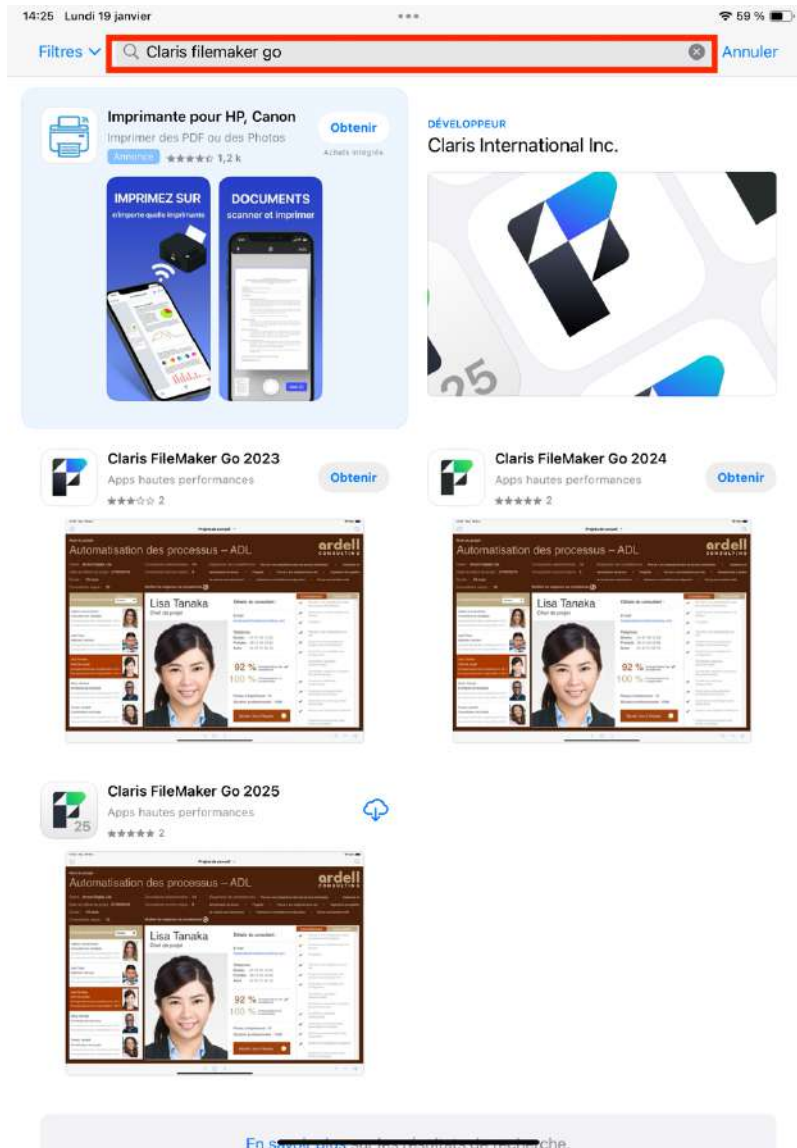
14:25 Lundi 19 janvier

59 %

Filtres

Claris filemaker go

Annuler

Imprimante pour HP, Canon

Imprimer des PDF ou des Photos

Annonce 1,2 k

Obtenir

Achats intégrés

IMPRIMEZ SUR

n'importe quelle imprimante

DOCUMENTS

scanner et imprimer

DÉVELOPPEUR

Claris International Inc.

25

Claris FileMaker Go 2023

Apps hautes performances

2

Obtenir

Automatisation des processus – ADL

ardell

Lisa Tanaka

Chef de projet

92 %

100 %

Claris FileMaker Go 2024

Apps hautes performances

2

Obtenir

Automatisation des processus – ADL

ardell

Lisa Tanaka

Chef de projet

92 %

100 %

Claris FileMaker Go 2025

Apps hautes performances

2

25

Automatisation des processus – ADL

ardell

Lisa Tanaka

Chef de projet

92 %

100 %

En s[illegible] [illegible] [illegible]che